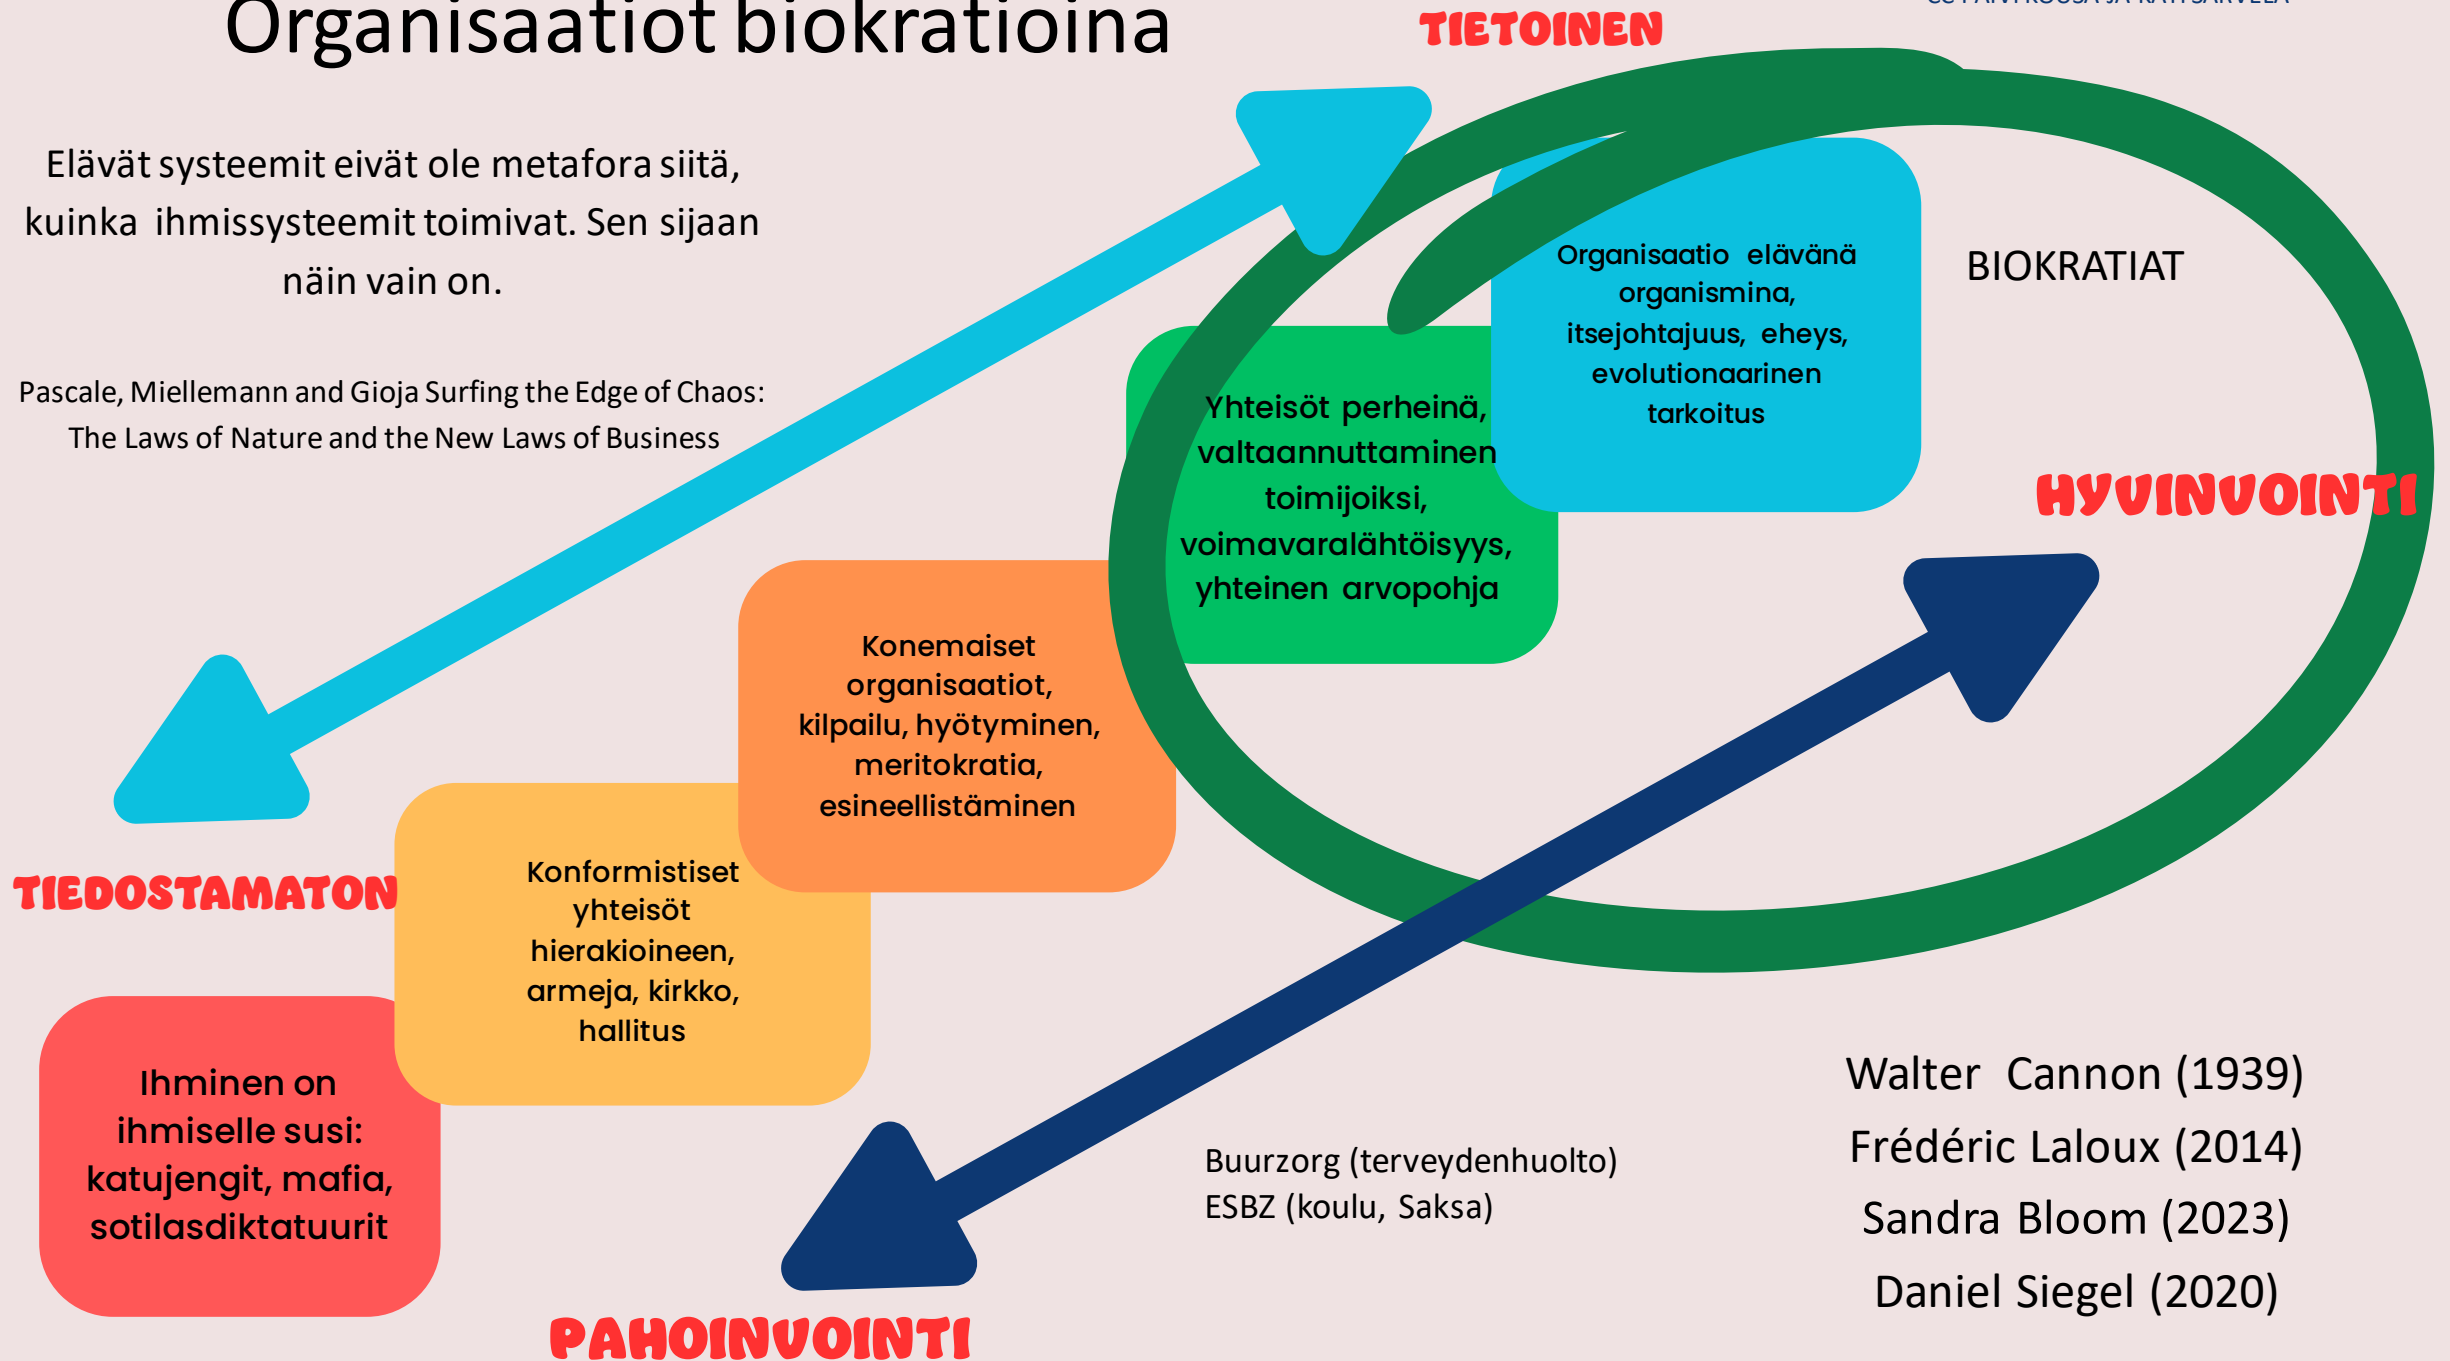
Organisaatiot biokratioina

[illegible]

TIETOINEN

Elävät systeemit eivät ole metafora siitä, kuinka ihmissysteemit toimivat. Sen sijaan näin vain on.

Pascale, Miellemann and Gioja Surfing the Edge of Chaos: The Laws of Nature and the New Laws of Business

Organisaatio elävänä organismina, itsejohtajuus, eheys, evolutionaarinen tarkoitus

BIOKRATIAT

Yhteisöt perheinä, valtaannuttaminen toimijoiksi, voimavaralähtöisyys, yhteinen arvopohja

HYVINVOINTI

Konemaiset organisaatiot, kilpailu, hyötyminen, meritokratia, esineellistäminen

TIEDOSTAMATON

Konformistiset yhteisöt hierakioineen, armeja, kirkko, hallitus

Ihminen on ihmiselle susi: katujengit, mafia, sotilasdiktatuurit

Buurzorg (terveydenhuolto)
ESBZ (koulu, Saksa)

Walter Cannon (1939)
Frédéric Laloux (2014)
Sandra Bloom (2023)
Daniel Siegel (2020)

PAHOINVOINTI